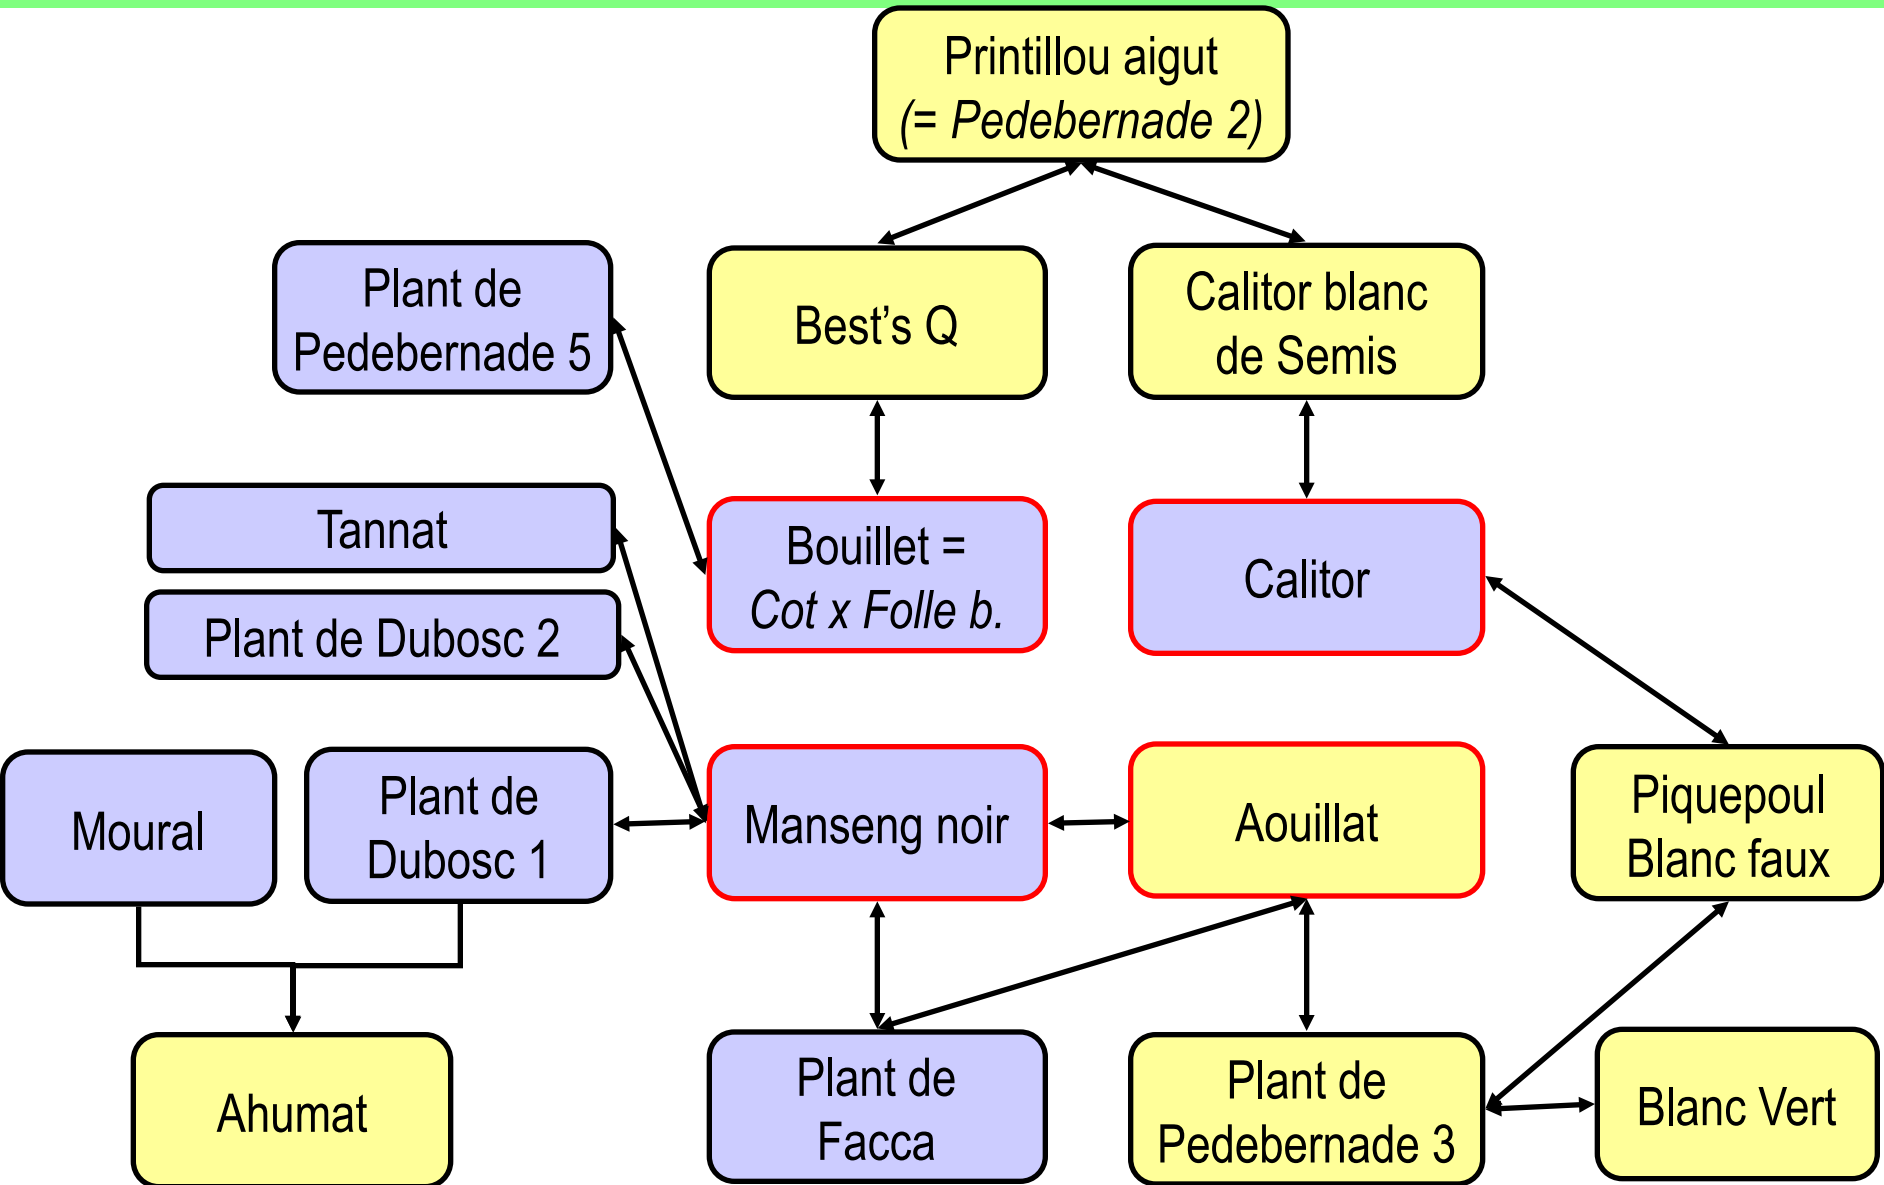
Printillou aigut
(= *Pedebernade 2)*

Plant de Pedebernade 5

Best’s Q

Calitor blanc de Semis

Tannat

Plant de Dubosc 2

Bouillet = *Cot x Folle b.*

Calitor

Moural

Plant de Dubosc 1

Manseng noir

Aouillat

Piquepoul Blanc faux

Ahumat

Plant de Facca

Plant de Pedebernade 3

Blanc Vert